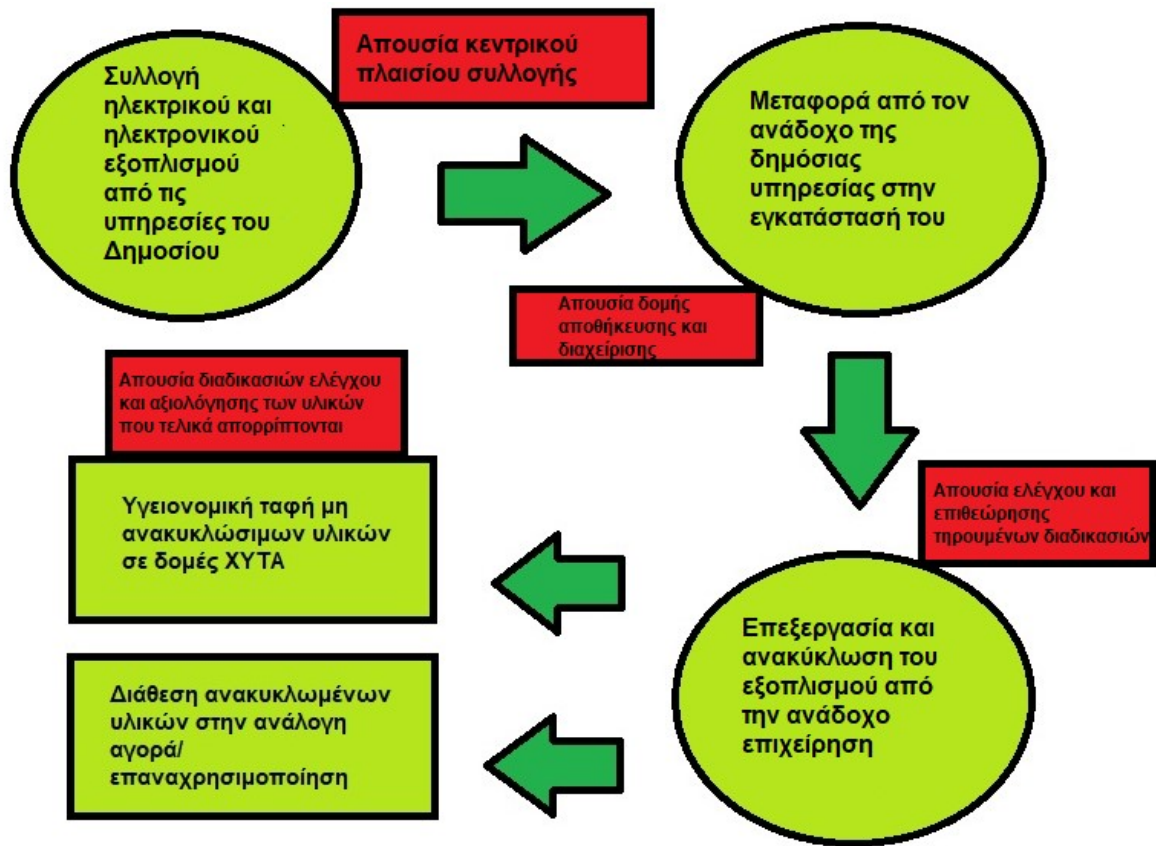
Συλλογή ηλεκτρικού και ηλεκτρονικού εξοπλισμού από τις υπηρεσίες του Δημοσίου

Απουσία κεντρικού πλαισίου συλλογής

Μεταφορά από τον ανάδοχο της δημόσιας υπηρεσίας στην εγκατάστασή του

Απουσία δομής αποθήκευσης και διαχείρισης

Απουσία διαδικασιών ελέγχου και αξιολόγησης των υλικών που τελικά απορρίπτονται

Υγειονομική ταφή μη ανακυκλώσιμων υλικών σε δομές ΧΥΤΑ

Απουσία ελέγχου και επιθεώρησης τηρουμένων διαδικασιών

Επεξεργασία και ανακύκλωση του εξοπλισμού από την ανάδοχο επιχείρηση

Διάθεση ανακυκλωμένων υλικών στην ανάλογη αγορά/ επαναχρησιμοποίηση